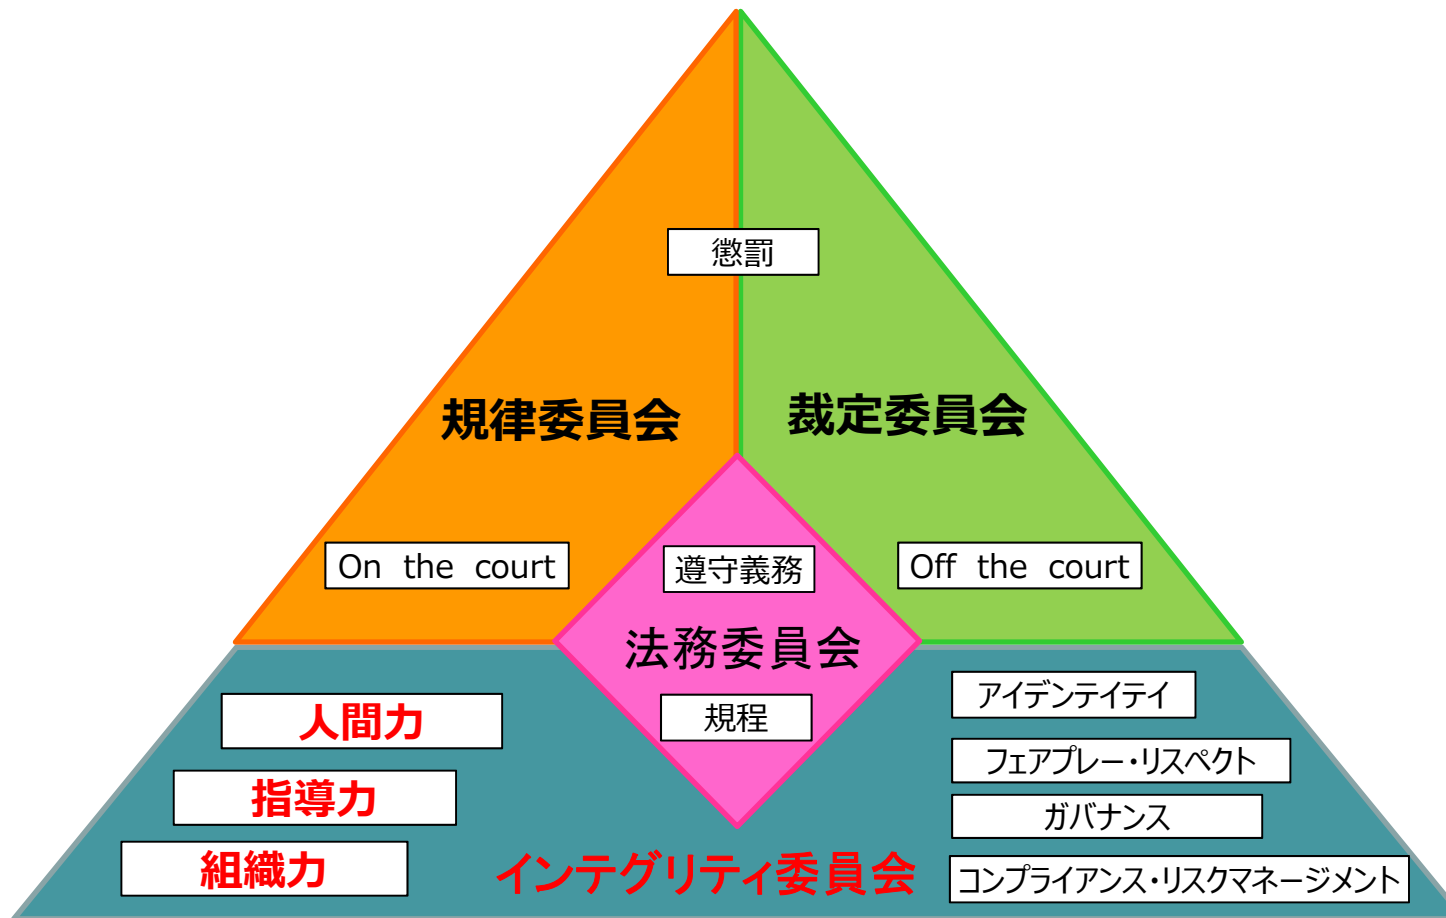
懲罰

規律委員会

裁定委員会

On the court

遵守義務

Off the court

法務委員会

規程

人間力

指導力

組織力

インテグリティ委員会

アイデンティティ

フェアプレー・リスペクト

ガバナンス

コンプライアンス・リスクマネージメント